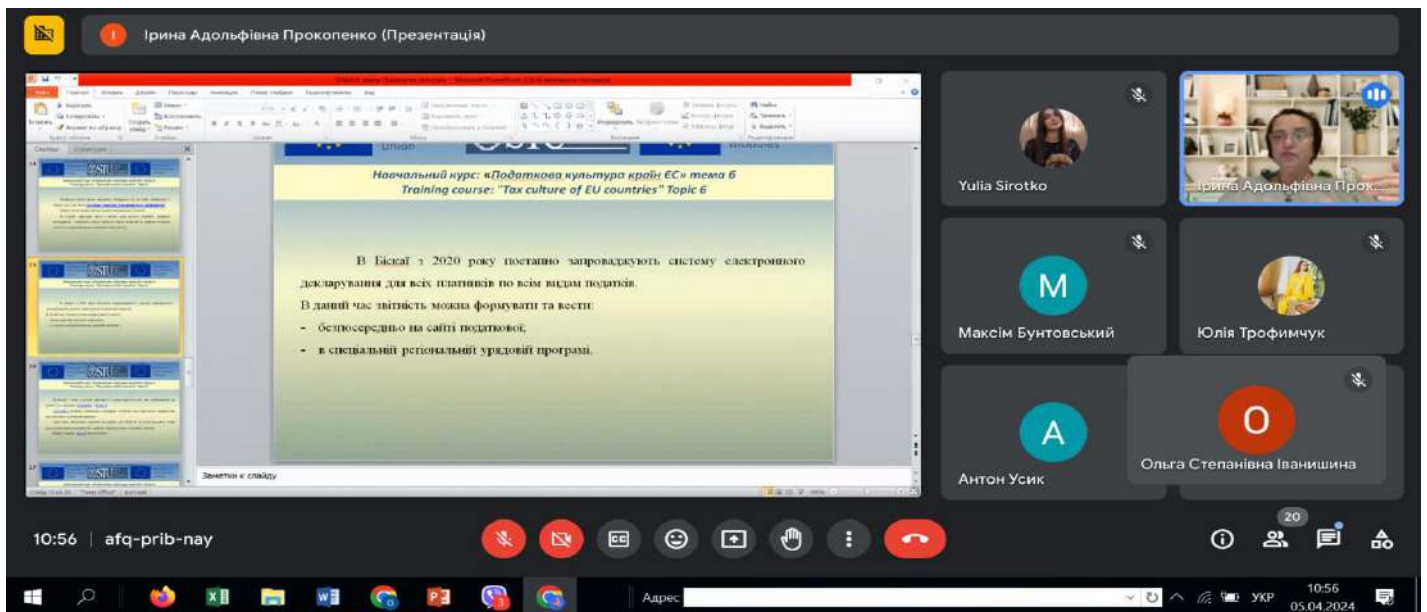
Ірина Адольфівна Прокопенко (Презентація)

Навчальний курс: «Податкова культура країн ЄС» тема 6
Training course: "Tax culture of EU countries" Topic 6

В Біскаї з 2020 року поетапно запроваджують систему електронного декларування для всіх платників по всім видам податків.
В даний час звітність можна формувати та вести:
- безпосередньо на сайті податкової;
- в спеціальній регіональній урядовій програмі.

Заметки к слайду

Yulia Sirotko
Ірина Адольфівна Прок...
M
Максім Бунтовський
Юлія Трофимчук
A
Антон Усик
O
Ольга Степанівна Іванишина

10:56 | afq-prib-nay

20

Адрес
УКР
10:56
05.04.2024